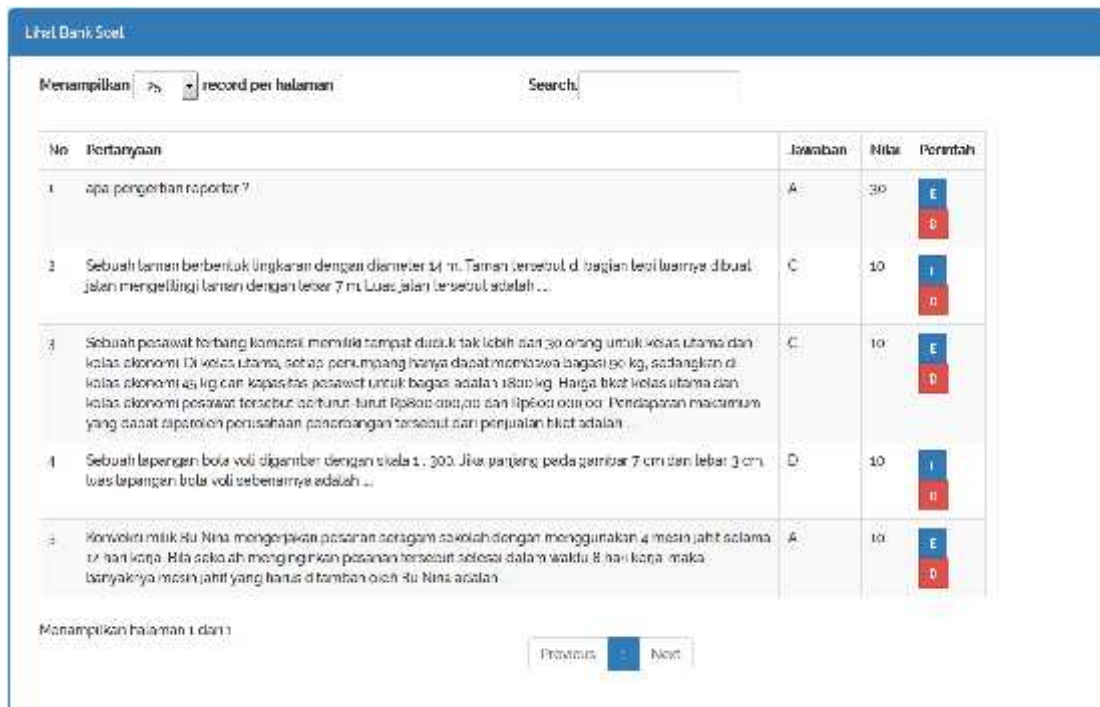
Lihat Bank Soal

Menampilkan 25 record per halaman Search:

| No | Pertanyaan | Jawaban | Nilai | Perintah |
|---|---|---|---|---|
| 1 | apa pengertian reporter ? | A | 30 | E D |
| 2 | Sebuah taman berbentuk lingkaran dengan diameter 14 m. Taman tersebut di bagian tepi luarnya dibuat jalan mengelilingi taman dengan lebar 7 m. Luas jalan tersebut adalah ... | C | 10 | E D |
| 3 | Sebuah pesawat terbang komersil memiliki tempat duduk tak lebih dari 30 orang untuk kelas utama dan kelas ekonomi. Di kelas utama, setiap penumpang hanya dapat membawa bagasi 90 kg, sedangkan di kelas ekonomi 45 kg dan kapasitas pesawat untuk bagasi adalah 1800 kg. Harga tiket kelas utama dan kelas ekonomi pesawat tersebut berturut-turut Rp800.000,00 dan Rp600.000,00. Pendapatan maksimum yang dapat diperoleh perusahaan penerbangan tersebut dari penjualan tiket adalah ... | C | 10 | E D |
| 4 | Sebuah lapangan bola voli digambar dengan skala 1 : 300. Jika panjang pada gambar 7 cm dan lebar 3 cm, luas lapangan bola voli sebenarnya adalah ... | D | 10 | E D |
| 5 | Konveksi milik Bu Nina mengerjakan pesanan seragam sekolah dengan menggunakan 4 mesin jahit selama 12 hari kerja. Bila sekolah menginginkan pesanan tersebut selesai dalam waktu 8 hari kerja, maka banyaknya mesin jahit yang harus ditambah oleh Bu Nina adalah ... | A | 10 | E D |

Menampilkan halaman 1 dari 1

Previous 1 Next